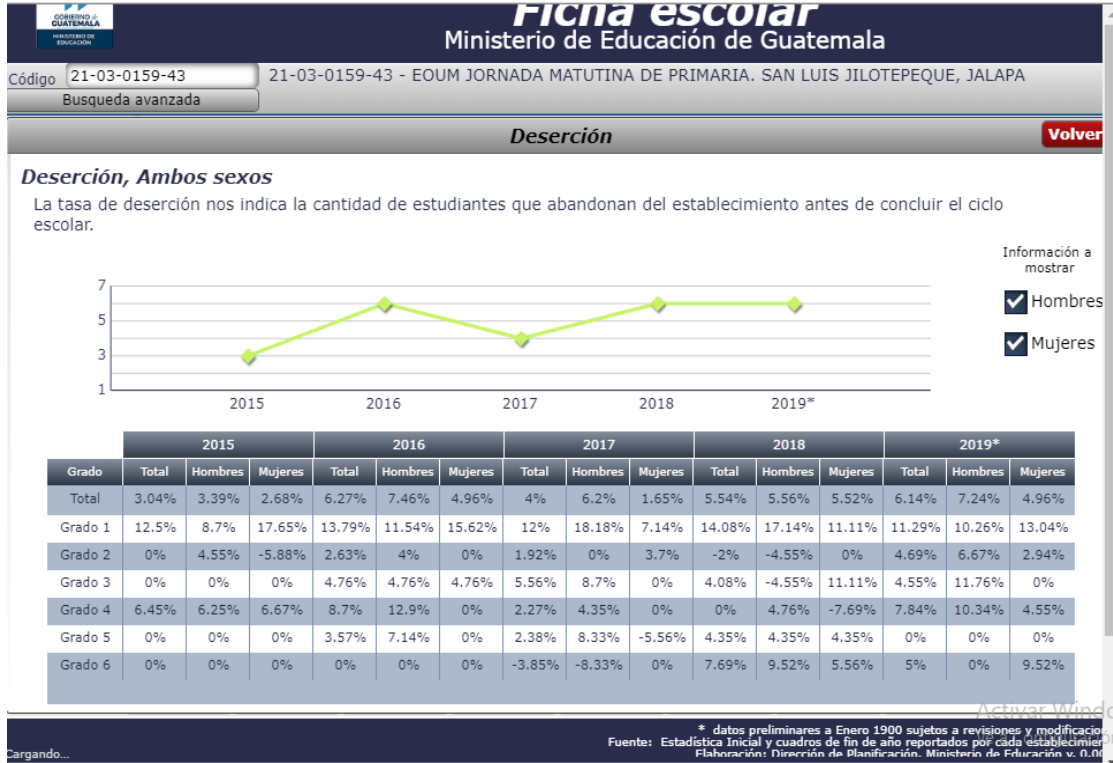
GOBIERNO de GUATEMALA
MINISTERIO DE EDUCACIÓN

Ficha escolar
Ministerio de Educación de Guatemala

Código 21-03-0159-43
Busqueda avanzada
21-03-0159-43 - EOUM JORNADA MATUTINA DE PRIMARIA. SAN LUIS JILOTEPEQUE, JALAPA

Deserción
Volver

Deserción, Ambos sexos
La tasa de deserción nos indica la cantidad de estudiantes que abandonan del establecimiento antes de concluir el ciclo escolar.

Información a mostrar
Hombres
Mujeres

7
5
3
1
2015 2016 2017 2018 2019*

| | 2015 | | | 2016 | | | 2017 | | | 2018 | | | 2019* | | |
|---|---|---|---|---|---|---|---|---|---|---|---|---|---|---|---|
| Grado | Total | Hombres | Mujeres | Total | Hombres | Mujeres | Total | Hombres | Mujeres | Total | Hombres | Mujeres | Total | Hombres | Mujeres |
| Total | 3.04% | 3.39% | 2.68% | 6.27% | 7.46% | 4.96% | 4% | 6.2% | 1.65% | 5.54% | 5.56% | 5.52% | 6.14% | 7.24% | 4.96% |
| Grado 1 | 12.5% | 8.7% | 17.65% | 13.79% | 11.54% | 15.62% | 12% | 18.18% | 7.14% | 14.08% | 17.14% | 11.11% | 11.29% | 10.26% | 13.04% |
| Grado 2 | 0% | 4.55% | -5.88% | 2.63% | 4% | 0% | 1.92% | 0% | 3.7% | -2% | -4.55% | 0% | 4.69% | 6.67% | 2.94% |
| Grado 3 | 0% | 0% | 0% | 4.76% | 4.76% | 4.76% | 5.56% | 8.7% | 0% | 4.08% | -4.55% | 11.11% | 4.55% | 11.76% | 0% |
| Grado 4 | 6.45% | 6.25% | 6.67% | 8.7% | 12.9% | 0% | 2.27% | 4.35% | 0% | 0% | 4.76% | -7.69% | 7.84% | 10.34% | 4.55% |
| Grado 5 | 0% | 0% | 0% | 3.57% | 7.14% | 0% | 2.38% | 8.33% | -5.56% | 4.35% | 4.35% | 4.35% | 0% | 0% | 0% |
| Grado 6 | 0% | 0% | 0% | 0% | 0% | 0% | -3.85% | -8.33% | 0% | 7.69% | 9.52% | 5.56% | 5% | 0% | 9.52% |

* datos preliminares a Enero 1900 sujetos a revisiones y modificacio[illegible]
Fuente: Estadística Inicial y cuadros de fin de año reportados por cada establecimie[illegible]
Elaboración: Dirección de Planificación, Ministerio de Educación v. 0.0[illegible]
Activar Wind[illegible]
Cargando...